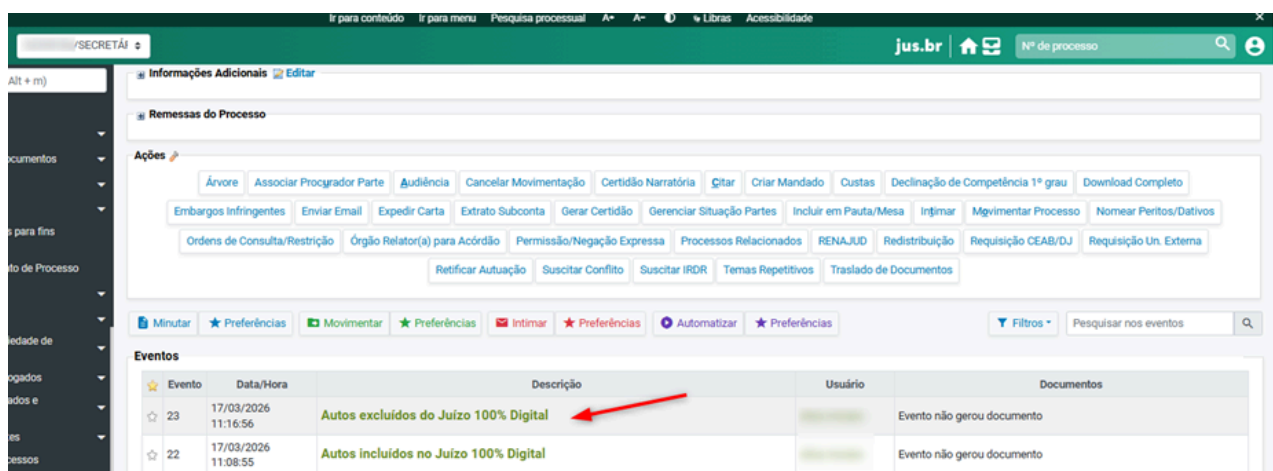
Ir para conteúdo Ir para menu Pesquisa processual A+ A- Libras Acessibilidade

/SECRETÁ

jus.br

Nº de processo

Alt + m)

ocumentos

s para fins

to de Processo

iedade de

ogados

ados e

es

cessos

Informações Adicionais Editar

Remessas do Processo

Ações

Árvore | Associar Procurador Parte | Audiência | Cancelar Movimentação | Certidão Narratória | Citar | Criar Mandado | Custas | Declinação de Competência 1º grau | Download Completo

Embargos Infringentes | Enviar Email | Expedir Carta | Extrato Subconta | Gerar Certidão | Gerenciar Situação Partes | Incluir em Pauta/Mesa | Intimar | Movimentar Processo | Nomear Peritos/Dativos

Ordens de Consulta/Restrição | Órgão Relator(a) para Acórdão | Permissão/Negação Expressa | Processos Relacionados | RENAJUD | Redistribuição | Requisição CEAB/DJ | Requisição Un. Externa

Retificar Autuação | Suscitar Conflito | Suscitar IRDR | Temas Repetitivos | Traslado de Documentos

Minutar | Preferências | Movimentar | Preferências | Intimar | Preferências | Automatizar | Preferências

Filtros | Pesquisar nos eventos

Eventos

| | Evento | Data/Hora | Descrição | Usuário | Documentos |
|---|---|---|---|---|---|
| ☆ | 23 | 17/03/2026 11:16:56 | Autos excluídos do Juízo 100% Digital | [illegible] | Evento não gerou documento |
| ☆ | 22 | 17/03/2026 11:08:55 | Autos incluídos no Juízo 100% Digital | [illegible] | Evento não gerou documento |